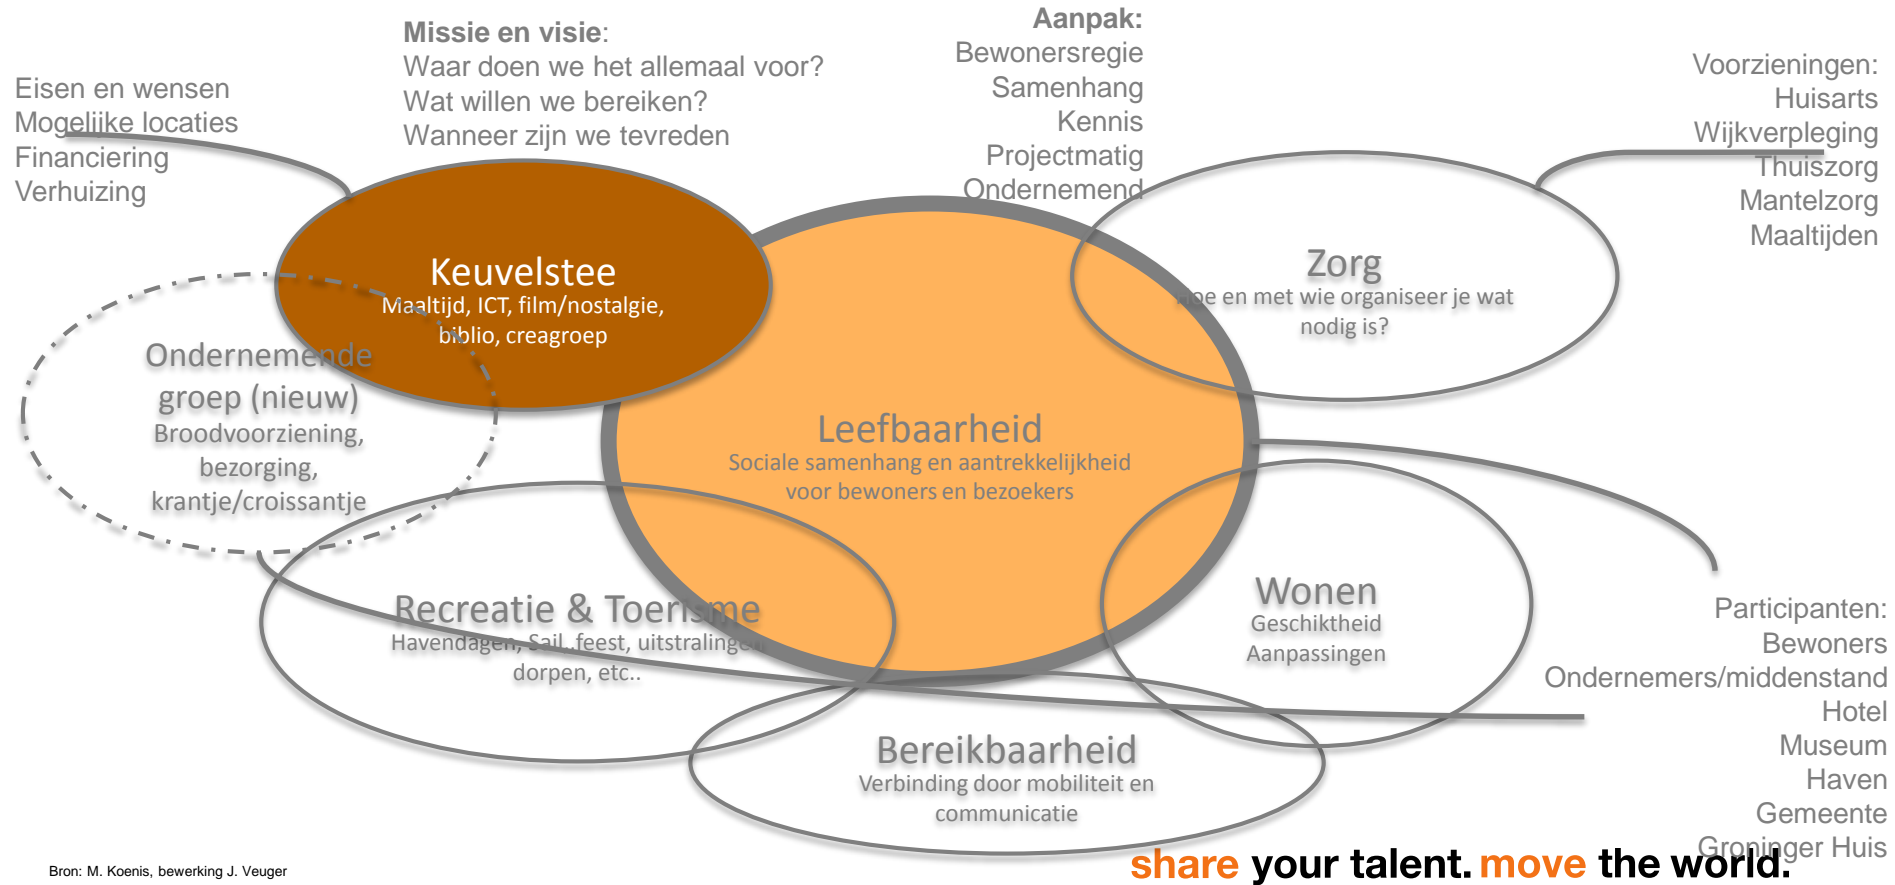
Eisen en wensen
Mogelijke locaties
Financiering
Verhuizing

**Missie en visie**:
Waar doen we het allemaal voor?
Wat willen we bereiken?
Wanneer zijn we tevreden

**Aanpak:**
Bewonersregie
Samenhang
Kennis
Projectmatig
Ondernemend

Voorzieningen:
Huisarts
Wijkverpleging
Thuiszorg
Mantelzorg
Maaltijden

Keuvelstee
Maaltijd, ICT, film/nostalgie, biblio, creagroep

Zorg
Hoe en met wie organiseer je wat nodig is?

Ondernemende groep (nieuw)
Broodvoorziening, bezorging, krantje/croissantje

Leefbaarheid
Sociale samenhang en aantrekkelijkheid voor bewoners en bezoekers

Recreatie & Toerisme
Havendagen, Sail, feest, uitstraling en dorpen, etc..

Wonen
Geschiktheid
Aanpassingen

Participanten:
Bewoners
Ondernemers/middenstand
Hotel
Museum
Haven
Gemeente
Groninger Huis

Bereikbaarheid
Verbinding door mobiliteit en communicatie

Bron: M. Koenis, bewerking J. Veuger

share your talent. move the world.